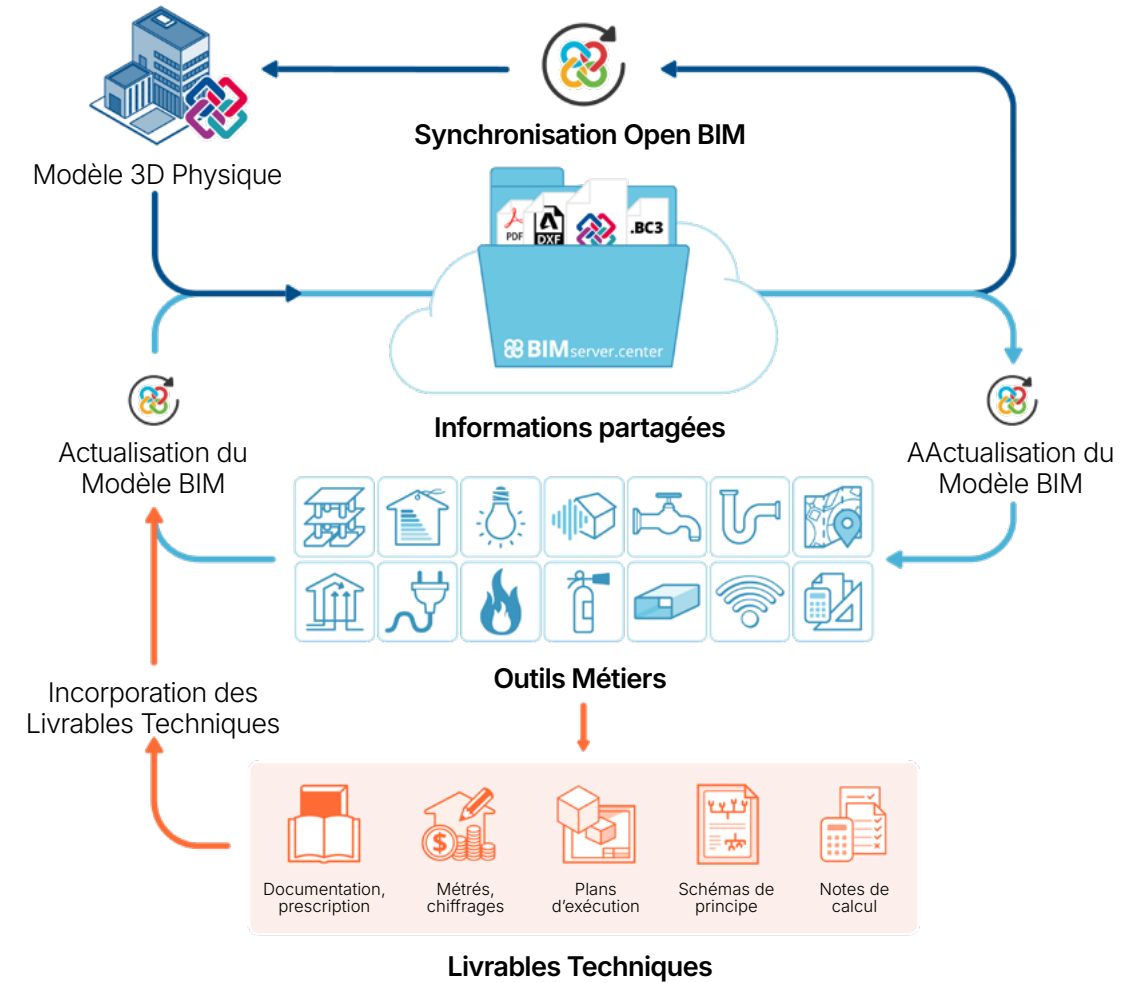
Synchronisation Open BIM

Modèle 3D Physique

PDF DXF .BC3

BIMserver.center

Informations partagées

Actualisation du Modèle BIM

AActualisation du Modèle BIM

Outils Métiers

Incorporation des Livrables Techniques

Documentation, prescription

Métrés, chiffrages

Plans d'exécution

Schémas de principe

Notes de calcul

Livrables Techniques